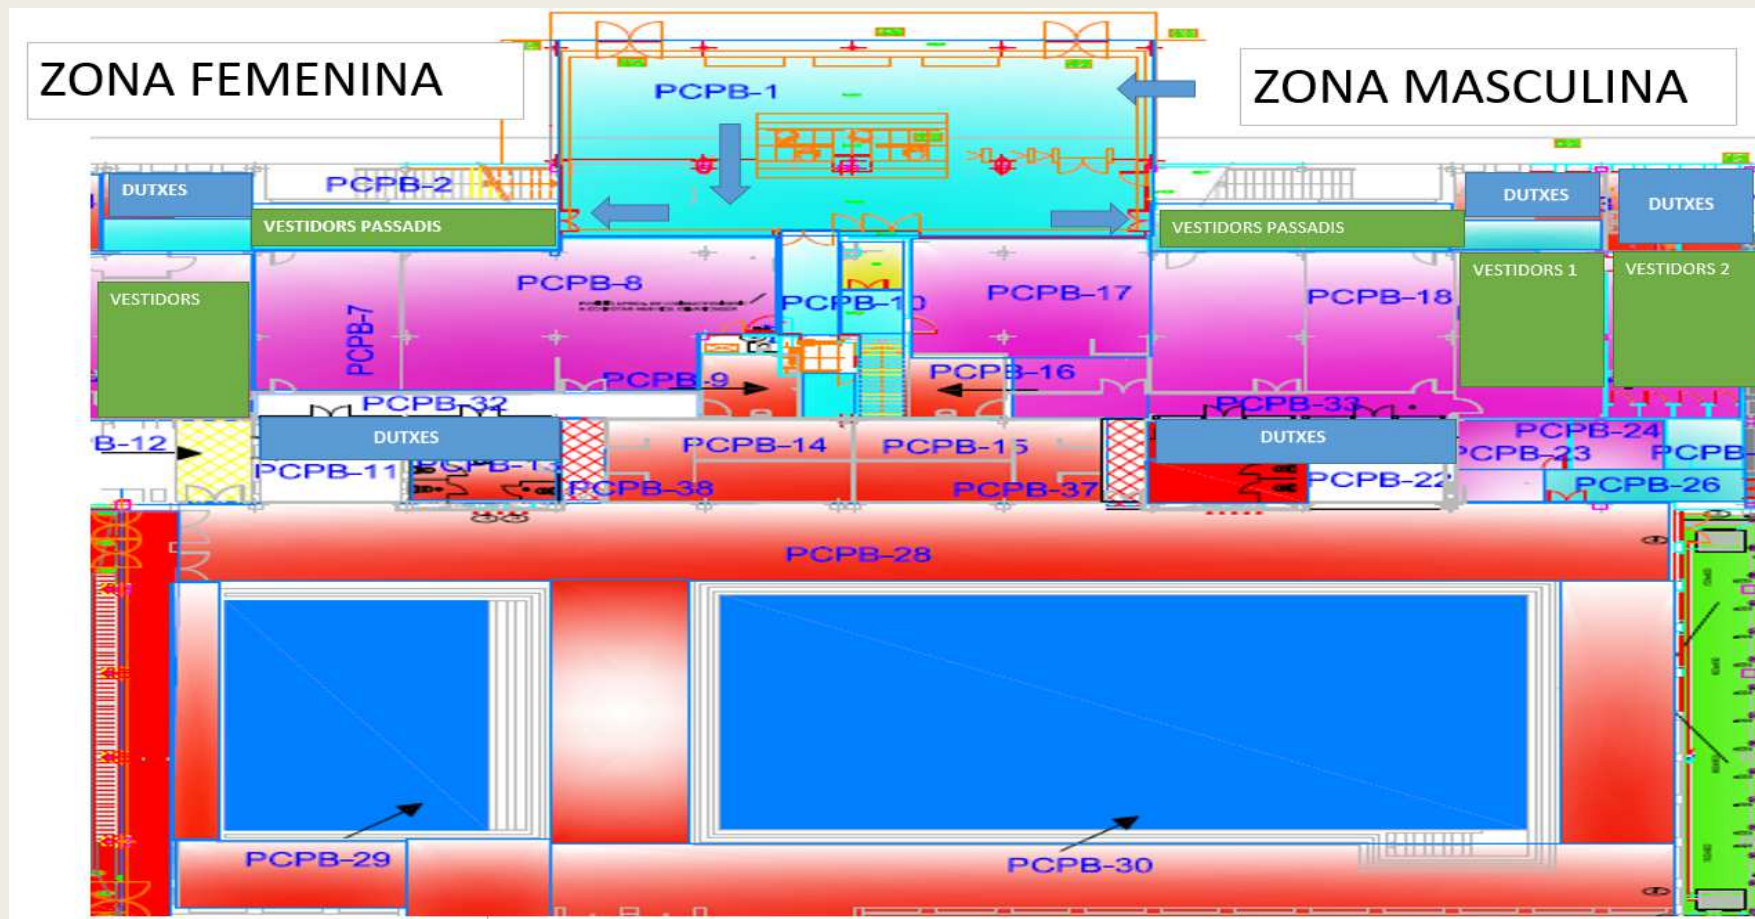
ZONA FEMENINA

PCPB-1

ZONA MASCULINA

DUTXES

PCPB-2

VESTIDORS PASSADIS

VESTIDORS PASSADIS

DUTXES

DUTXES

VESTIDORS

PCPB-8

PCPB-7

PCPB-10

PCPB-17

PCPB-18

VESTIDORS 1

VESTIDORS 2

PCPB-9

PCPB-16

PCPB-32

PCPB-33

B-12

DUTXES

PCPB-14

PCPB-15

DUTXES

PCPB-24

PCPB-23

PCPB

PCPB-11

PCPB-13

PCPB-38

PCPB-37

PCPB-22

PCPB-26

PCPB-28

PCPB-29

PCPB-30